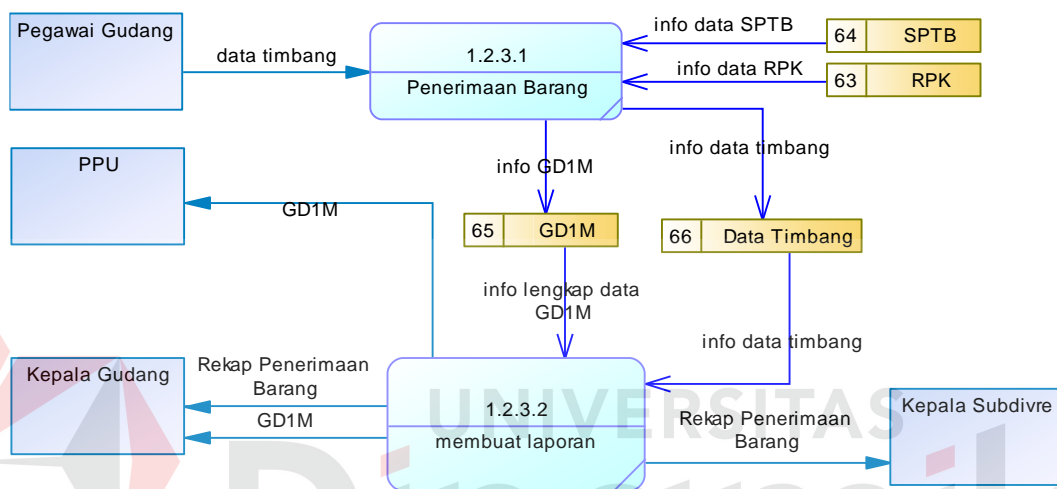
Pegawai Gudang

data timbang

1.2.3.1

Penerimaan Barang

info data SPTB

64 SPTB

info data RPK

63 RPK

PPU

GD1M

info GD1M

info data timbang

65 GD1M

66 Data Timbang

info lengkap data GD1M

info data timbang

Kepala Gudang

Rekap Penerimaan Barang

GD1M

1.2.3.2

membuat laporan

UNIVERSITAS

Rekap Penerimaan Barang

Kepala Subdivre